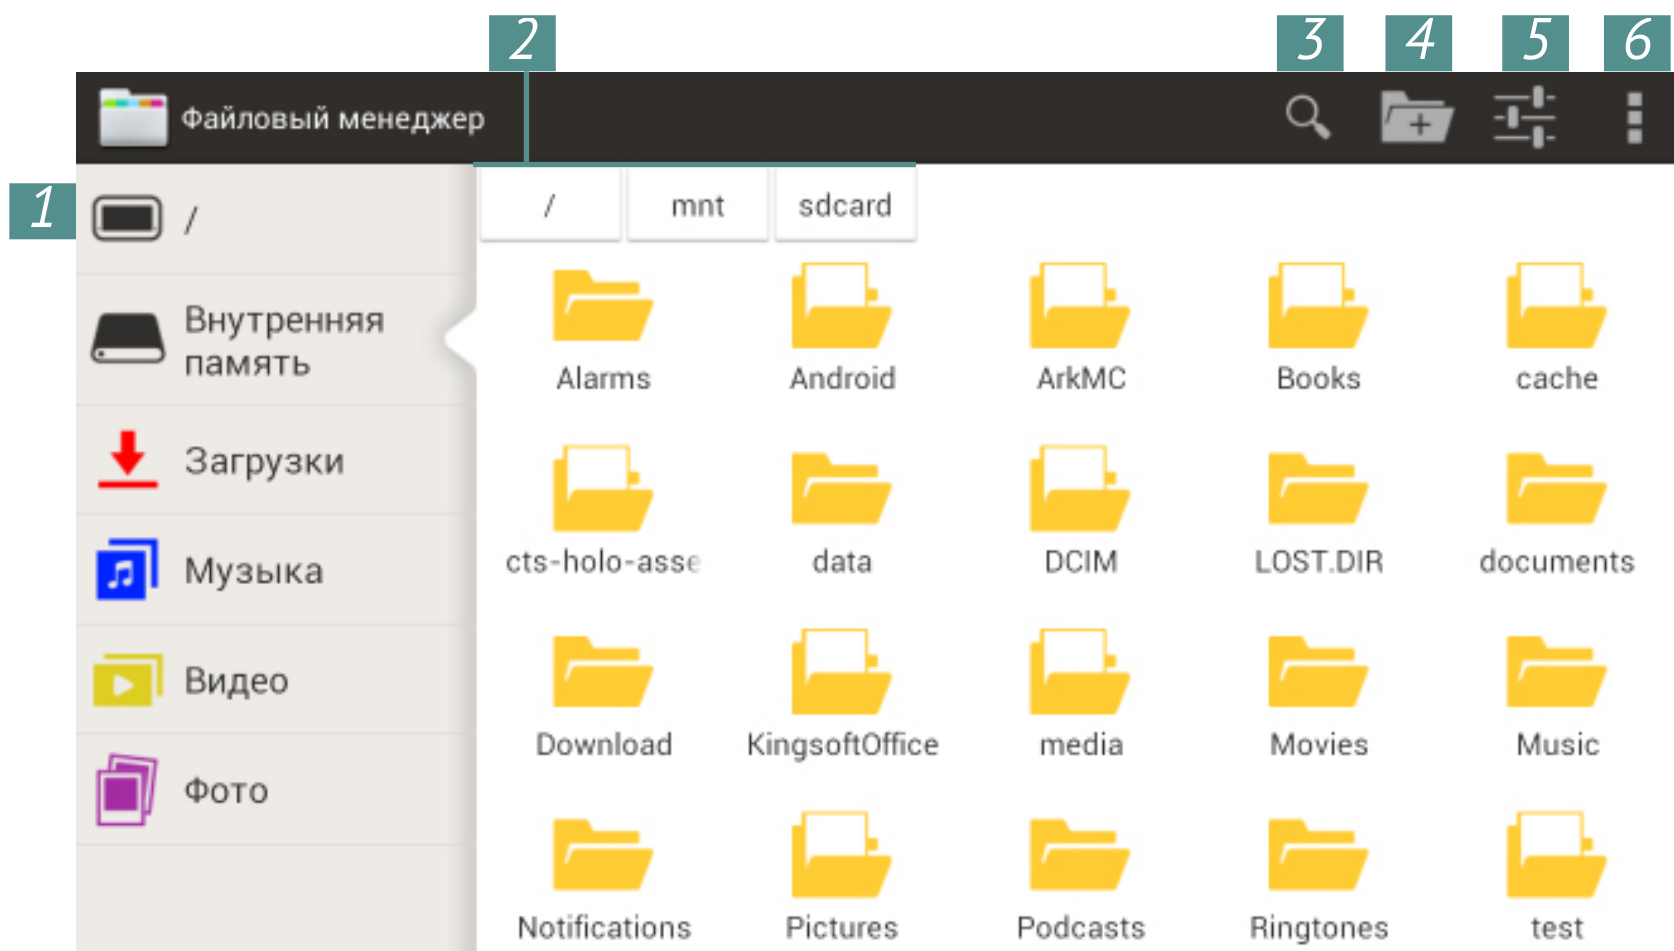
2 3 4 5 6

Файловый менеджер

1

/

Внутренняя память

Загрузки

Музыка

Видео

Фото

/ mnt sdcard

Alarms
Android
ArkMC
Books
cache
cts-holo-asse
data
DCIM
LOST.DIR
documents
Download
KingsoftOffice
media
Movies
Music
Notifications
Pictures
Podcasts
Ringtones
test